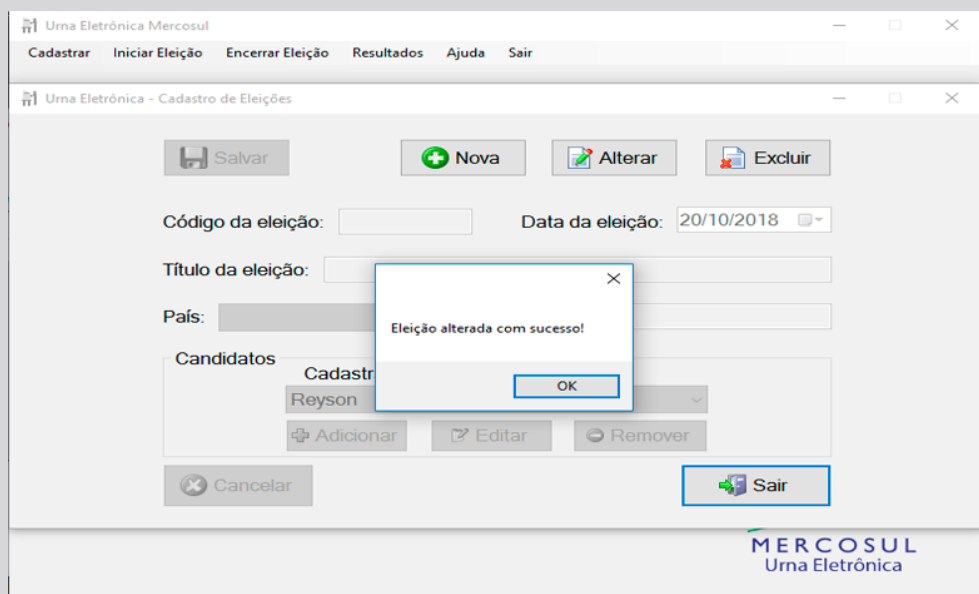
Urna Eletrônica Mercosul

Cadastrar Iniciar Eleição Encerrar Eleição Resultados Ajuda Sair

Urna Eletrônica - Cadastro de Eleições

Salvar

Nova

Alterar

Excluir

Código da eleição:

Data da eleição: 20/10/2018

Título da eleição:

País:

Candidatos

Cadastr

Reyson

Adicionar

Editar

Remover

Cancelar

Sair

Eleição alterada com sucesso!

OK

MERCOSUL
Urna Eletrônica